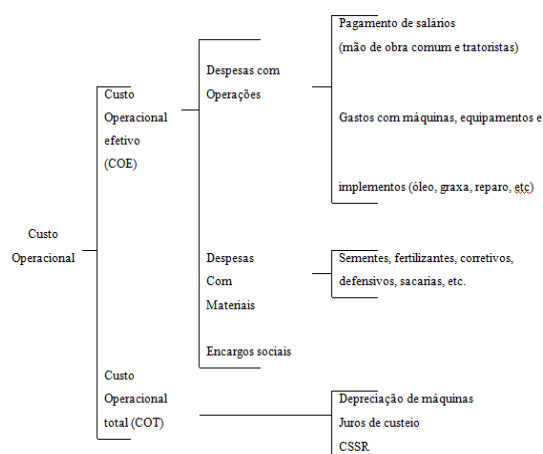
Custo Operacional

Custo Operacional efetivo (COE)

Despesas com Operações

Pagamento de salários (mão de obra comum e tratoristas)

Gastos com máquinas, equipamentos e implementos (óleo, graxa, reparo, etc)

Despesas Com Materiais

Sementes, fertilizantes, corretivos, defensivos, sacarias, etc.

Encargos sociais

Custo Operacional total (COT)

Depreciação de máquinas
Juros de custeio
CSSR